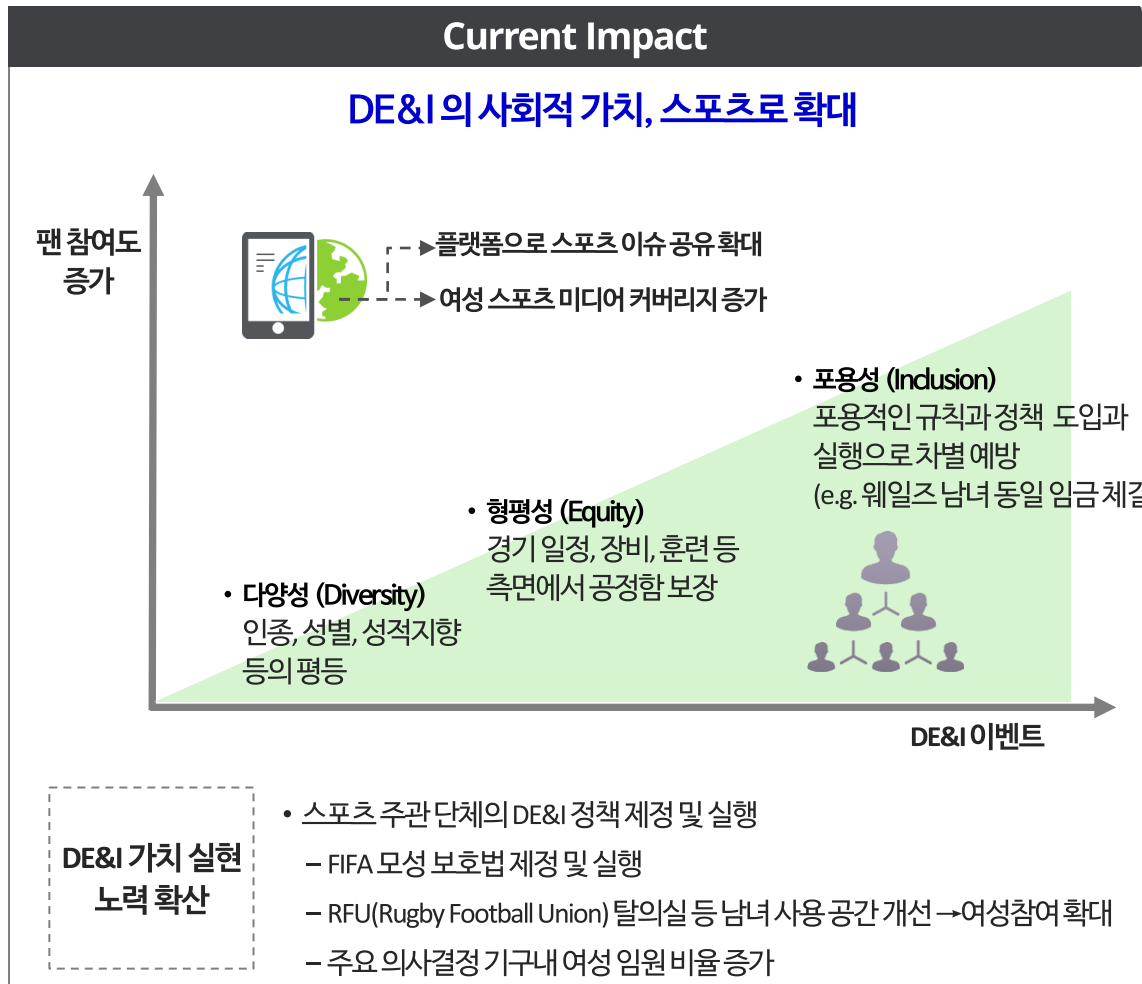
Current Impact

DE&I 의 사회적 가치, 스포츠로 확대

팬 참여도 증가

플랫폼으로 스포츠 이슈 공유 확대

여성 스포츠 미디어 커버리지 증가

• 포용성 (Inclusion)
포용적인 규칙과 정책 도입과 실행으로 차별 예방 (e.g. 웨일즈 남녀 동일 임금 체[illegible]

• 형평성 (Equity)
경기 일정, 장비, 훈련 등 측면에서 공정함 보장

• 다양성 (Diversity)
인종, 성별, 성적지향 등의 평등

DE&I 이벤트

DE&I 가치 실현 노력 확산

• 스포츠 주관 단체의 DE&I 정책 제정 및 실행
– FIFA 모성 보호법 제정 및 실행
– RFU(Rugby Football Union) 탈의실 등 남녀 사용 공간 개선 → 여성참여 확대
– 주요 의사결정 기구내 여성 임원 비율 증가